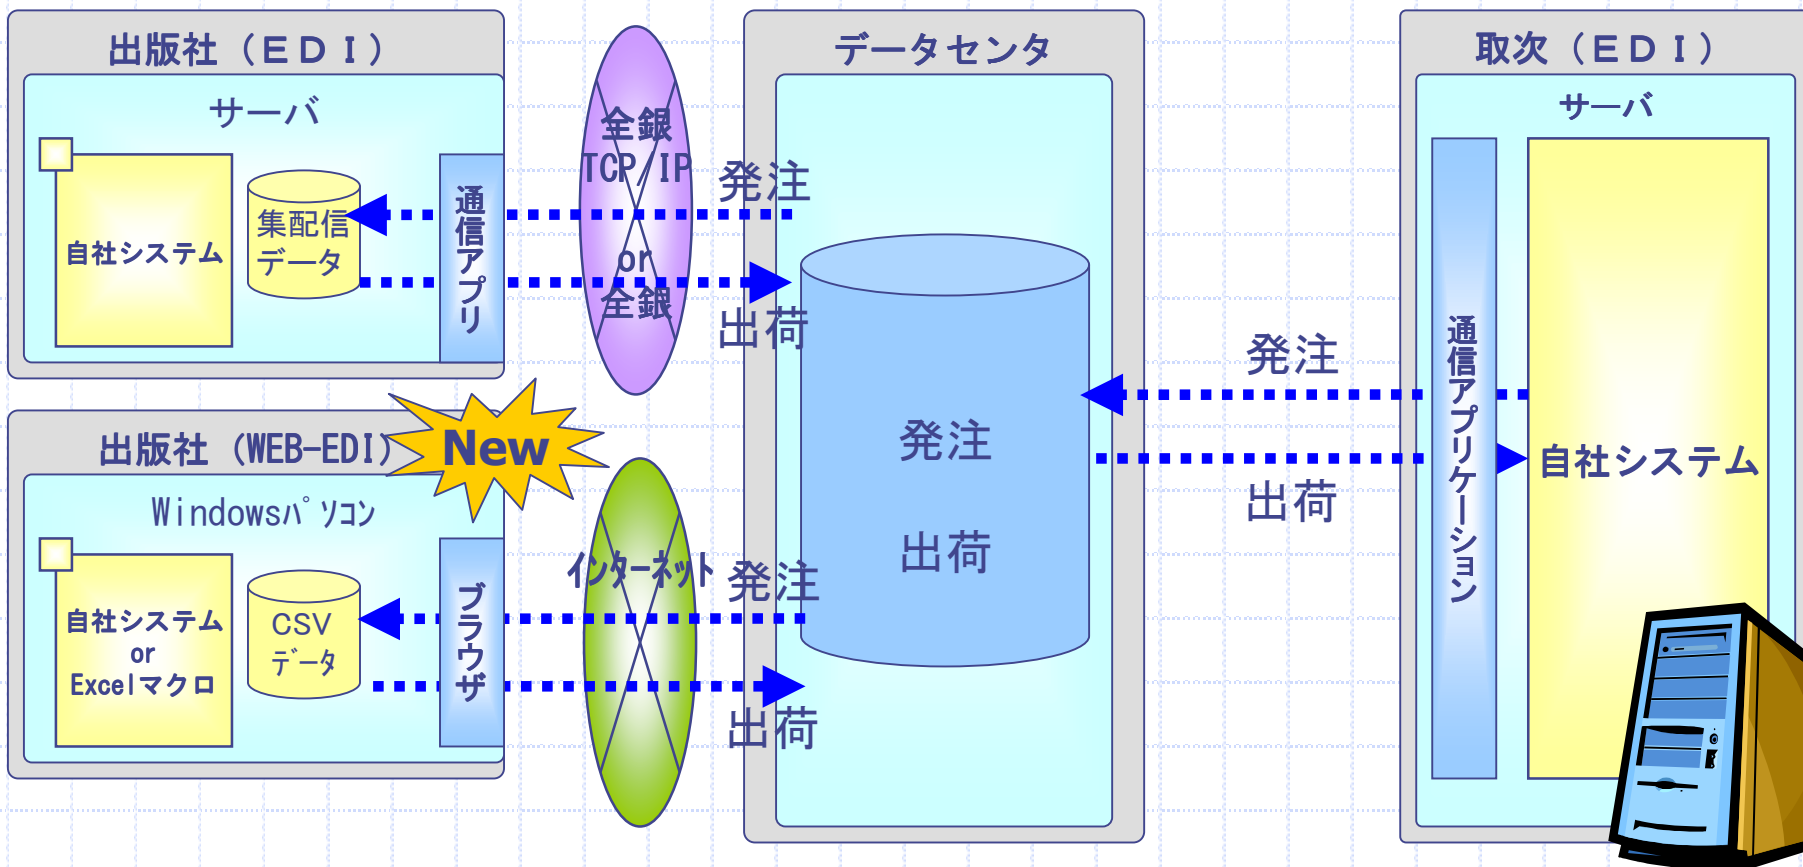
出版社（ＥＤＩ）

サーバ

自社システム

集配信データ

通信アプリ

全銀
TCP/IP
or
全銀

発注

出荷

データセンタ

発注

出荷

取次（ＥＤＩ）

サーバ

通信アプリケーション

自社システム

発注

出荷

出版社（WEB-EDI）

New

Windowsﾊﾟｿｺﾝ

自社システム
or
Excelマクロ

CSV
ﾃﾞｰﾀ

ブラウザ

ｲﾝﾀｰﾈｯﾄ

発注

出荷